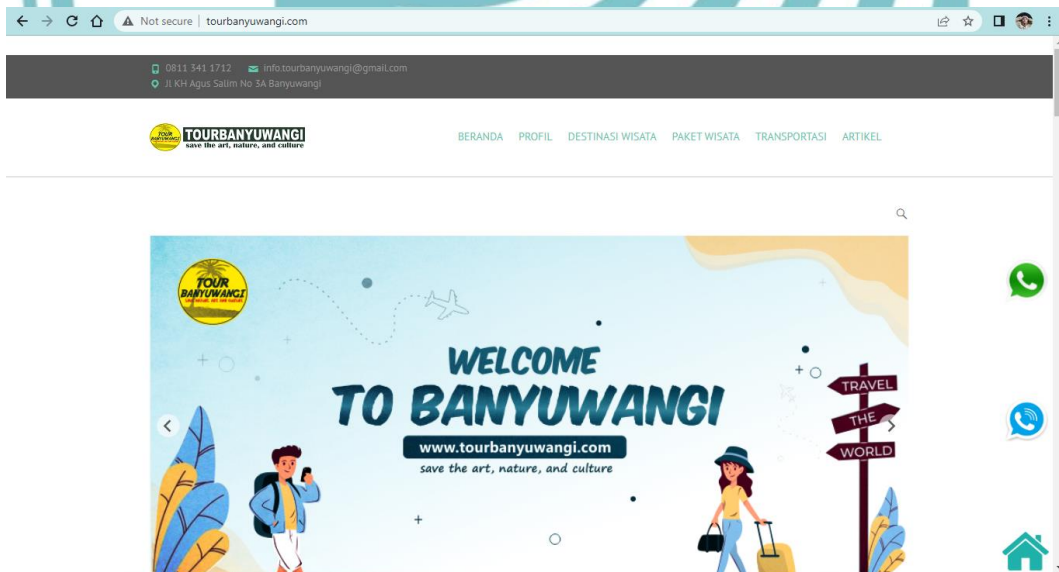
Not secure | tourbanyuwangi.com

0811 341 1712 info.tourbanyuwangi@gmail.com
Jl KH Agus Salim No 3A Banyuwangi

TOUR BANYUWANGI TOURBANYUWANGI save the art, nature, and culture

BERANDA PROFIL DESTINASI WISATA PAKET WISATA TRANSPORTASI ARTIKEL

TOUR BANYUWANGI

WELCOME TO BANYUWANGI

www.tourbanyuwangi.com
save the art, nature, and culture

TRAVEL THE WORLD